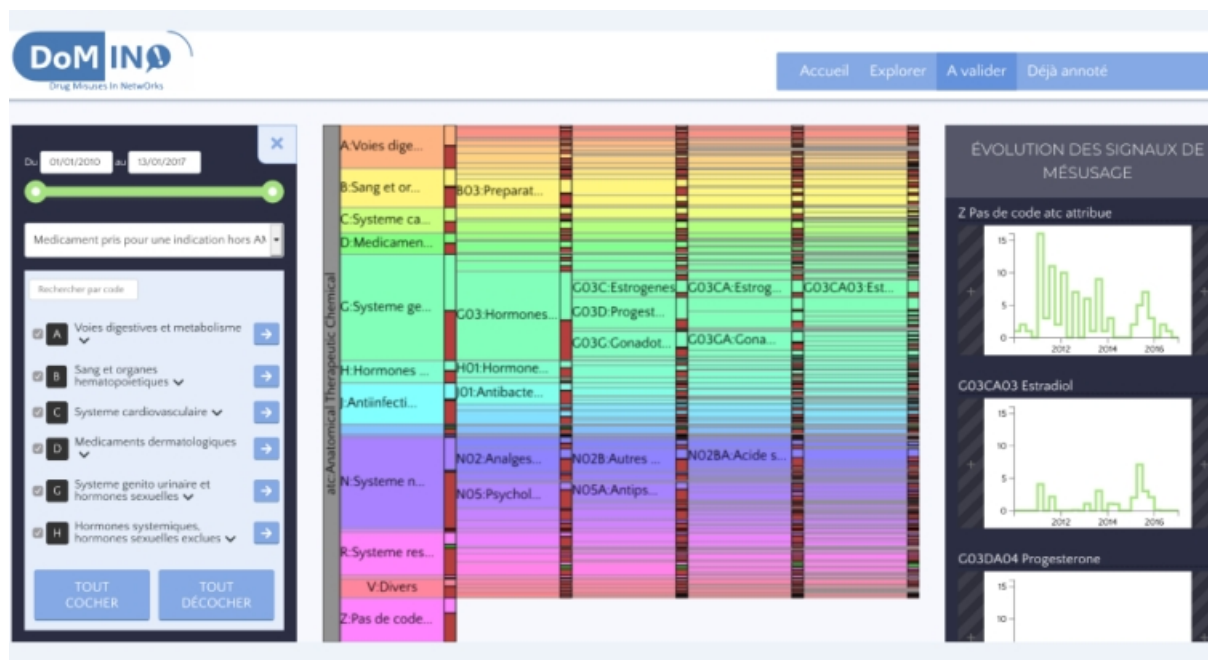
DoMINO
Drug Misuses In NetwOrks

Accueil Explorer A valider Déjà annoté

×

Du 01/01/2010 au 13/01/2017

Medicament pris pour une indication hors AM

Rechercher par code

A Voies digestives et metabolisme
B Sang et organes hematopoietiques
C Systeme cardiovasculaire
D Medicaments dermatologiques
G Systeme genito urinaire et hormones sexuelles
H Hormones systemiques, hormones sexuelles exclues

TOUT COCHER
TOUT DÉCOCHER

atc:Anatomical Therapeutic Chemical

A:Voies dige...
B:Sang et or...
C:Systeme ca...
D:Medicamen...
G:Systeme ge...
H:Hormones ...
J:Antiinfecti...
N:Systeme n...
R:Systeme res...
V:Divers
Z:Pas de code...

B03:Preparat...
G03:Hormones...
H01:Hormone...
J01:Antibacte...
N02:Analges...
N05:Psychol...

G03C:Estrogenes
G03D:Progest...
G03G:Gonadot...
N02B:Autres ...
N05A:Antips...

G03CA:Estrog...
G03GA:Gona...
N02BA:Acide s...

G03CA03:Est...

ÉVOLUTION DES SIGNAUX DE MÉSUSAGE

Z Pas de code atc attribue
15
10
5
0
2012 2014 2016

G03CA03 Estradiol
15
10
5
0
2012 2014 2016

G03DA04 Progesterone
15
10